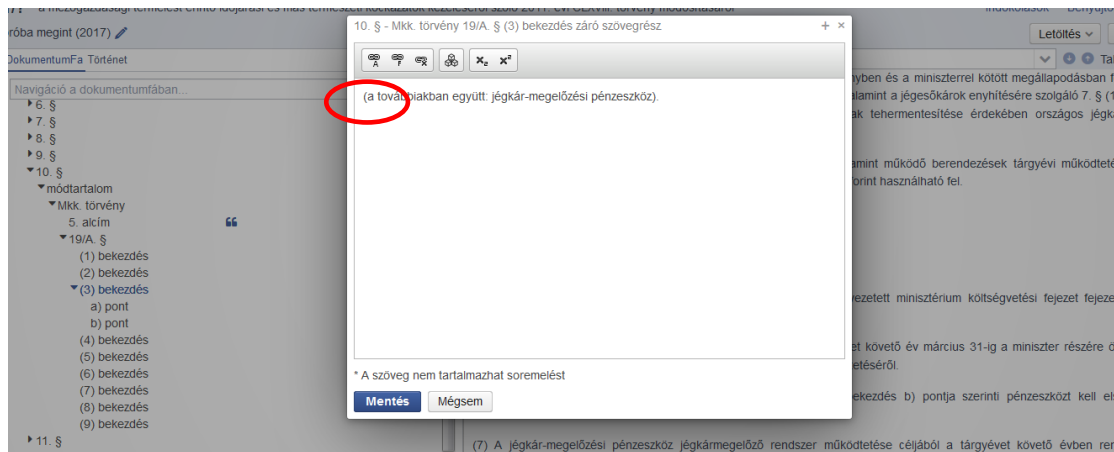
róba megint (2017)

DokumentumFa Történet

Navigáció a dokumentumfában...

6. §
7. §
8. §
9. §
10. §
módtartalom
Mkk. törvény
5. alcím
19/A. §
(1) bekezdés
(2) bekezdés
(3) bekezdés
a) pont
b) pont
(4) bekezdés
(5) bekezdés
(6) bekezdés
(7) bekezdés
(8) bekezdés
(9) bekezdés
11. §

10. § - Mkk. törvény 19/A. § (3) bekezdés záró szövegrész

$x_2$ $x^2$

(a továbbiakban együtt: jégkár-megelőzési pénzeszköz).

* A szöveg nem tartalmazhat soremelést

Mentés Mégsem

Letöltés

yben és a miniszterrel kötött megállapodásban
alamint a jégesőkárok enyhítésére szolgáló 7. § (1
ak tehermentesítése érdekében országos jégk

amint működő berendezések tárgyévi működteté
forint használható fel.

vezetett minisztérium költségvetési fejezet fejeze

et követő év március 31-ig a miniszter részére
etéséről.

bekezdés b) pontja szerinti pénzeszközt kell el

(7) A jégkár-megelőzési pénzeszköz jégkármegelőző rendszer működtetése céljából a tárgyévet követő évben re